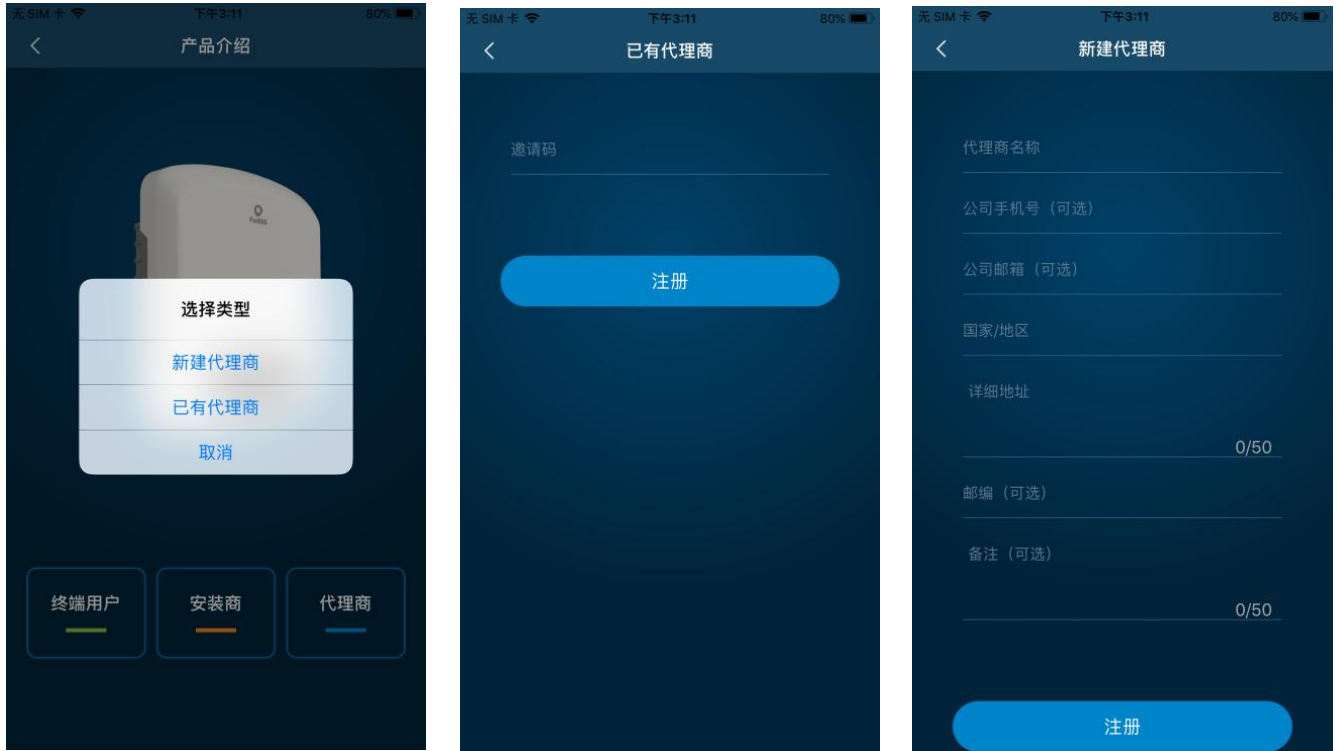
无 SIM 卡 下午3:11 80%

<

产品介绍

选择类型

新建代理商

已有代理商

取消

终端用户

安装商

代理商

无 SIM 卡 下午3:11 80%

<

已有代理商

邀请码

注册

无 SIM 卡 下午3:11 80%

<

新建代理商

代理商名称

公司手机号（可选）

公司邮箱（可选）

国家/地区

详细地址

0/50

邮编（可选）

备注（可选）

0/50

注册